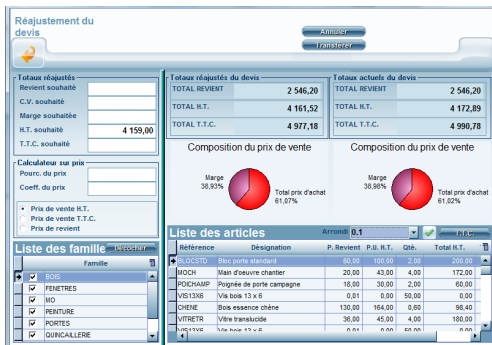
Réajustement du devis

Annuler
Transférer

Totaux réajustés
Revient souhaité
C.V. souhaité
Marge souhaitée
H.T. souhaité 4 159,00
T.T.C. souhaité

Calculateur sur prix
Pourc. du prix
Coeff. du prix

Prix de vente H.T.
Prix de vente T.T.C.
Prix de revient

Liste des familles
Décocher

| | | Famille |
|---|---|---|
| | ☑ | BOIS |
| | ☑ | FENETRES |
| | ☑ | MO |
| | ☑ | PEINTURE |
| | ☑ | PORTES |
| | ☑ | QUINCAILLERIE |

Totaux réajustés du devis

| | |
|---|---|
| TOTAL REVIENT | 2 546,20 |
| TOTAL H.T. | 4 161,52 |
| TOTAL T.T.C. | 4 977,18 |

Totaux actuels du devis

| | |
|---|---|
| TOTAL REVIENT | 2 546,20 |
| TOTAL H.T. | 4 172,89 |
| TOTAL T.T.C. | 4 990,78 |

Composition du prix de vente
Marge 38,93%
Total prix d'achat 61,07%

Composition du prix de vente
Marge 38,98%
Total prix d'achat 61,02%

Liste des articles
Arrondi 0.1
T.T.C.

| Référence | Désignation | P. Revient | P.U. H.T. | Qté. | Total H.T. |
|---|---|---|---|---|---|
| BLOCSTD | Bloc porte standard | 80,00 | 100,00 | 2,00 | 200,00 |
| MOCH | Main d'oeuvre chantier | 20,00 | 43,00 | 4,00 | 172,00 |
| POICHAMP | Poignée de porte campagne | 18,00 | 30,00 | 2,00 | 60,00 |
| VIS13X6 | Vis bois 13 x 6 | 0,01 | 0,00 | 50,00 | 0,00 |
| CHENE | Bois essence chêne | 130,00 | 164,00 | 0,60 | 98,40 |
| VITRETR | Vitre translucide | 36,00 | 45,00 | 4,00 | 180,00 |
| VIS13X6 | Vis bois 13 x 6 | 0,01 | 0,00 | 50,00 | 0,00 |